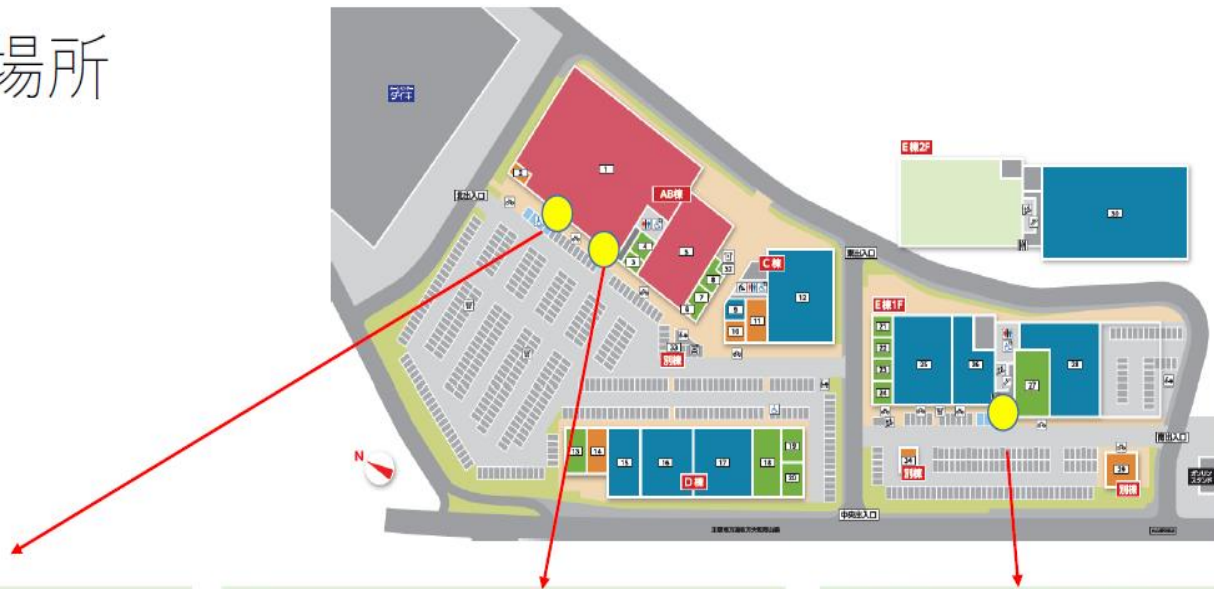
場所

ダイキ

1

AB棟

4

3

5

6

7

8

33

2

9

10

11

12

C棟

E棟2F

30

E棟1F

21

22

23

24

25

26

27

28

別棟

別棟

13

14

15

16

17

18

19

20

D棟

29

別棟

34

別棟

北出入口

東出入口

中央出入口

南出入口

ガソリンスタンド

N